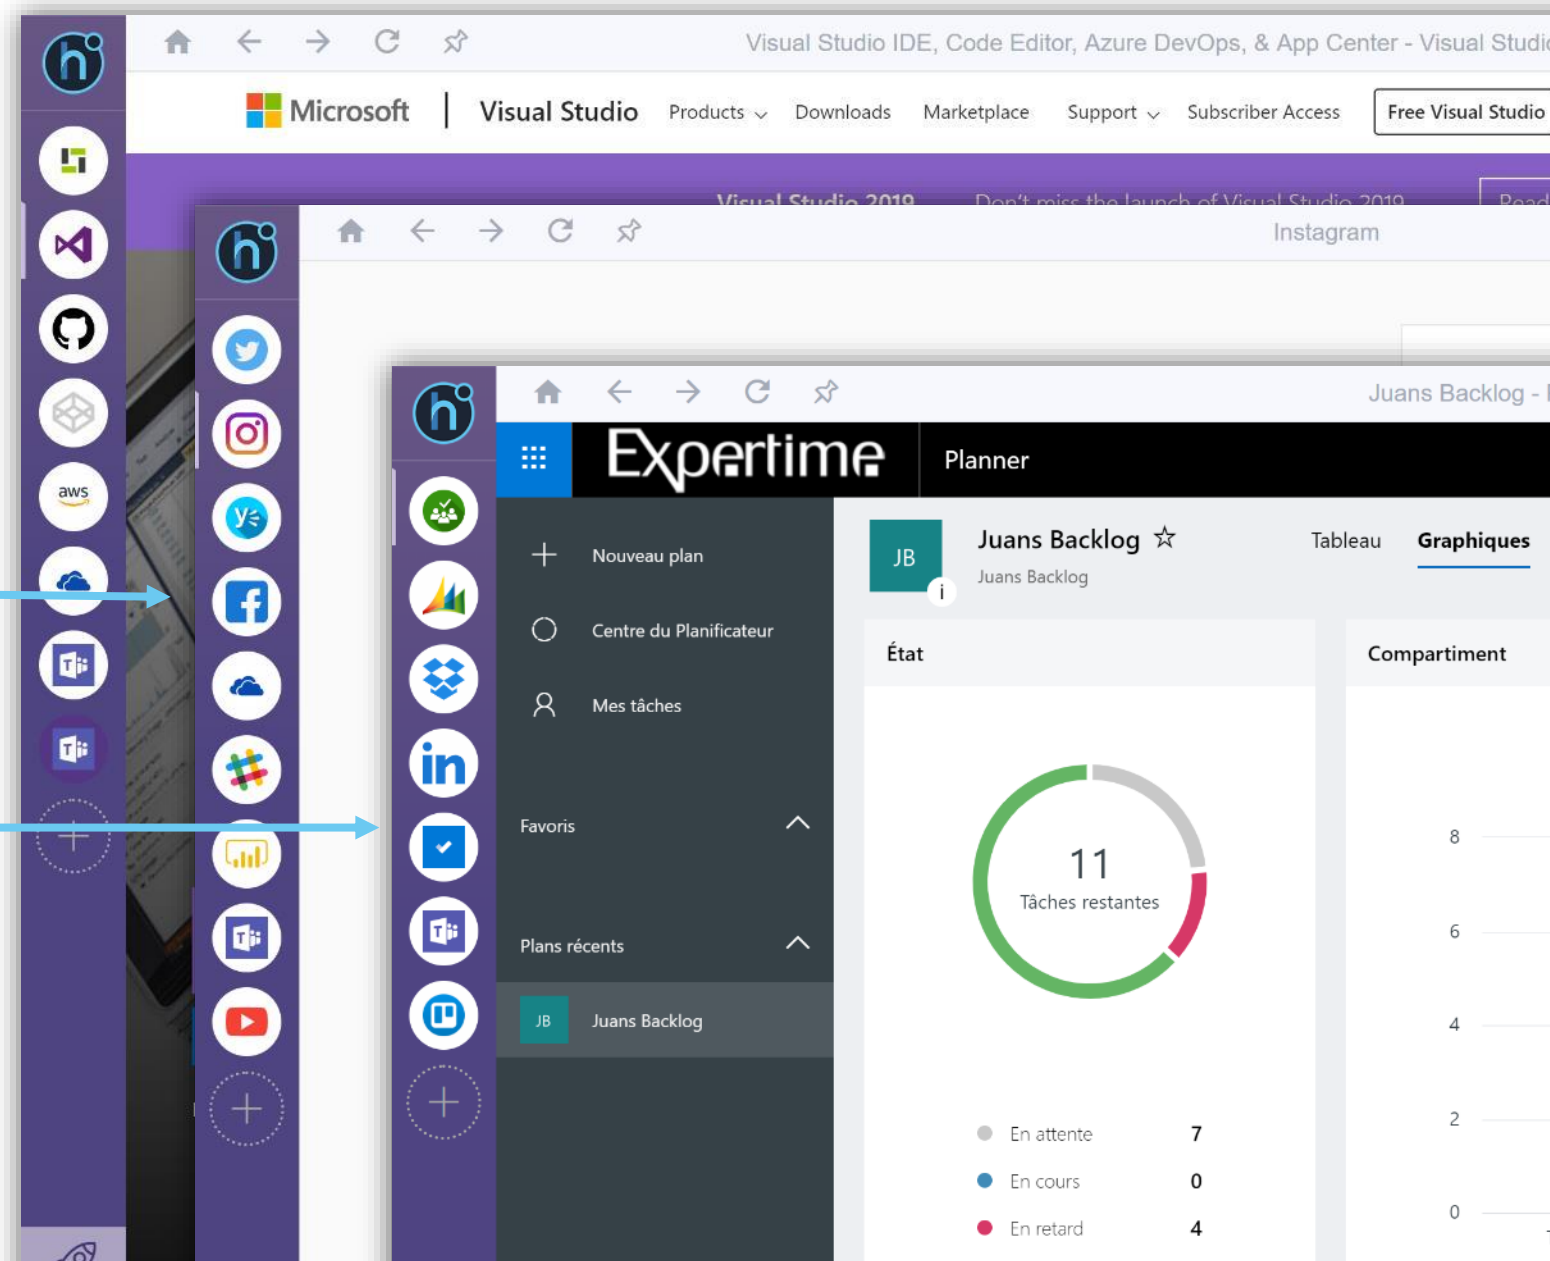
Visual Studio IDE, Code Editor, Azure DevOps, & App Center - Visual Studi

Microsoft | Visual Studio Products Downloads Marketplace Support Subscriber Access Free Visual Studio

Visual Studio 2019 Don't miss the launch of Visual Studio 2019

Instagram

aws

Juans Backlog -

Expertime Planner

Nouveau plan

Centre du Planificateur

Mes tâches

Favoris

Plans récents

JB Juans Backlog

JB

Juans Backlog ☆
Juans Backlog

Tableau Graphiques

État

11
Tâches restantes

En attente 7
En cours 0
En retard 4

Compartiment

8
6
4
2
0